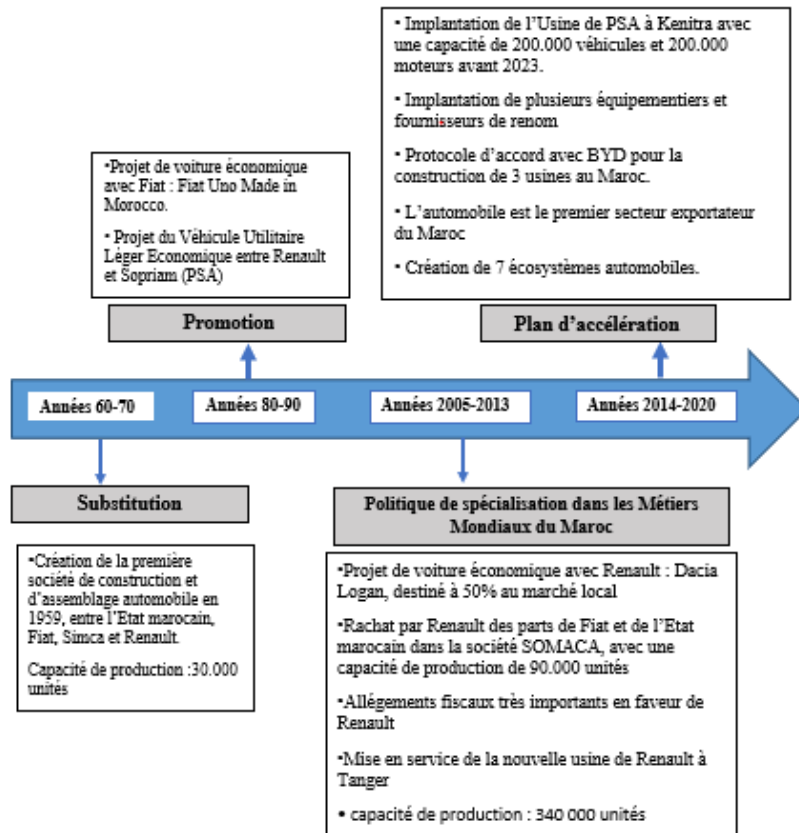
• Implantation de l'Usine de PSA à Kenitra avec une capacité de 200.000 véhicules et 200.000 moteurs avant 2023.

• Implantation de plusieurs équipementiers et fournisseurs de renom

• Protocole d'accord avec BYD pour la construction de 3 usines au Maroc.

• L'automobile est le premier secteur exportateur du Maroc

• Création de 7 écosystèmes automobiles.

•Projet de voiture économique avec Fiat : Fiat Uno Made in Morocco.

• Projet du Véhicule Utilitaire Léger Economique entre Renault et Sopriam (PSA)

Promotion

Plan d'accélération

Années 60-70

Années 80-90

Années 2005-2013

Années 2014-2020

Substitution

Politique de spécialisation dans les Métiers Mondiaux du Maroc

•Création de la première société de construction et d'assemblage automobile en 1959, entre l'Etat marocain, Fiat, Simca et Renault.

Capacité de production :30.000 unités

•Projet de voiture économique avec Renault : Dacia Logan, destiné à 50% au marché local

•Rachat par Renault des parts de Fiat et de l'Etat marocain dans la société SOMACA, avec une capacité de production de 90.000 unités

•Allégements fiscaux très importants en faveur de Renault

•Mise en service de la nouvelle usine de Renault à Tanger

• capacité de production : 340 000 unités